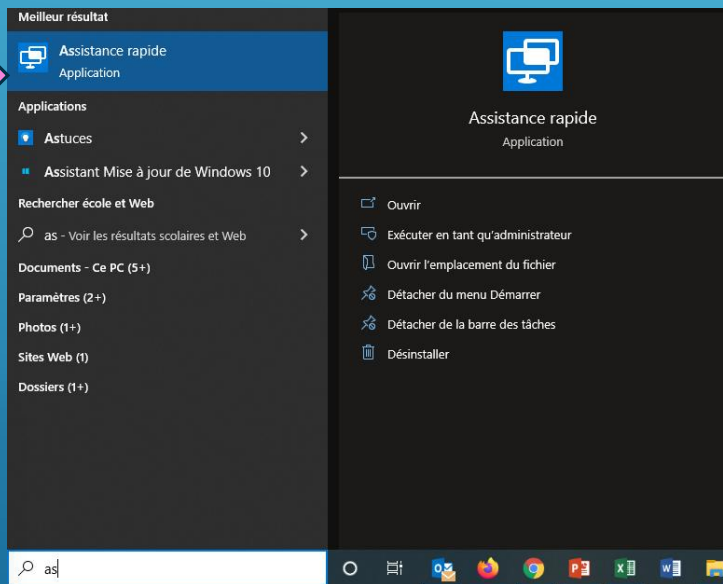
Meilleur résultat

Assistance rapide
Application

Applications

Astuces

Assistant Mise à jour de Windows 10

Rechercher école et Web

as - Voir les résultats scolaires et Web

Documents - Ce PC (5+)

Paramètres (2+)

Photos (1+)

Sites Web (1)

Dossiers (1+)

Assistance rapide
Application

Ouvrir

Exécuter en tant qu'administrateur

Ouvrir l'emplacement du fichier

Détacher du menu Démarrer

Détacher de la barre des tâches

Désinstaller

as